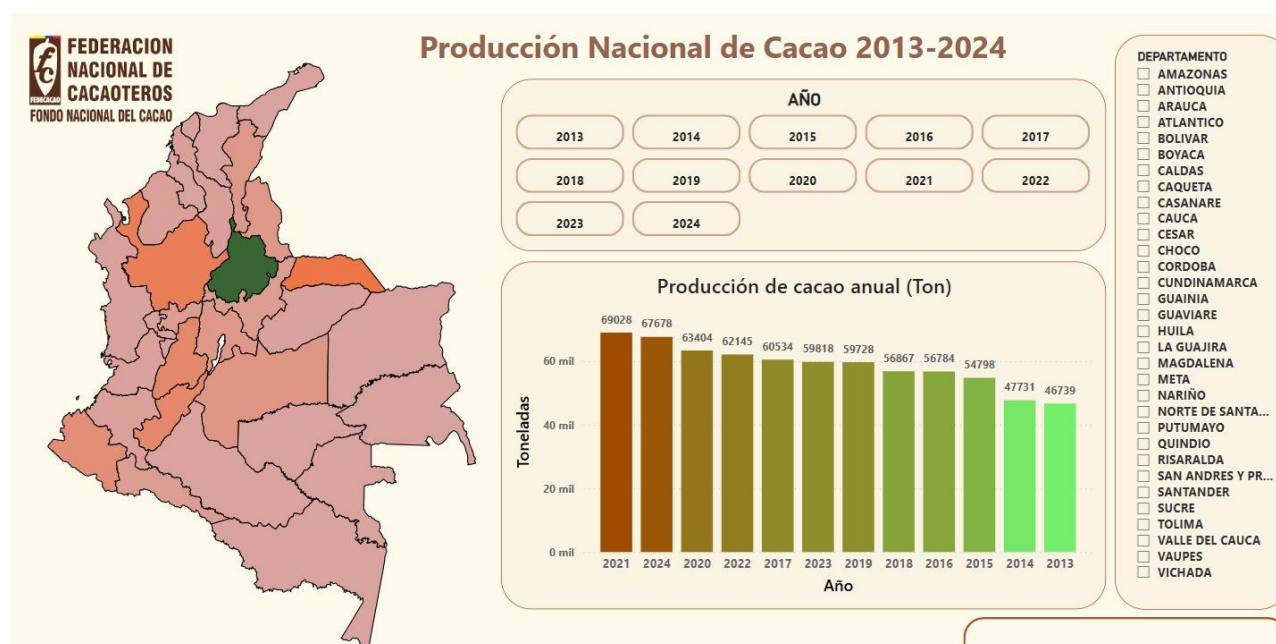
fc FEDECACAO

FEDERACION NACIONAL DE CACAOTEROS
FONDO NACIONAL DEL CACAO

Producción Nacional de Cacao 2013-2024

AÑO

2013 2014 2015 2016 2017
2018 2019 2020 2021 2022
2023 2024

Producción de cacao anual (Ton)

| Año | 2021 | 2024 | 2020 | 2022 | 2017 | 2023 | 2019 | 2018 | 2016 | 2015 | 2014 | 2013 |
|---|---|---|---|---|---|---|---|---|---|---|---|---|
| Toneladas | 69028 | 67678 | 63404 | 62145 | 60534 | 59818 | 59728 | 56867 | 56784 | 54798 | 47731 | 46739 |

60 mil
40 mil
20 mil
0 mil
Toneladas
Año

DEPARTAMENTO
AMAZONAS
ANTIOQUIA
ARAUCA
ATLANTICO
BOLIVAR
BOYACA
CALDAS
CAQUETA
CASANARE
CAUCA
CESAR
CHOCO
CORDOBA
CUNDINAMARCA
GUAINIA
GUAVIARE
HUILA
LA GUAJIRA
MAGDALENA
META
NARIÑO
NORTE DE SANTA...
PUTUMAYO
QUINDIO
RISARALDA
SAN ANDRES Y PR...
SANTANDER
SUCRE
TOLIMA
VALLE DEL CAUCA
VAUPES
VICHADA